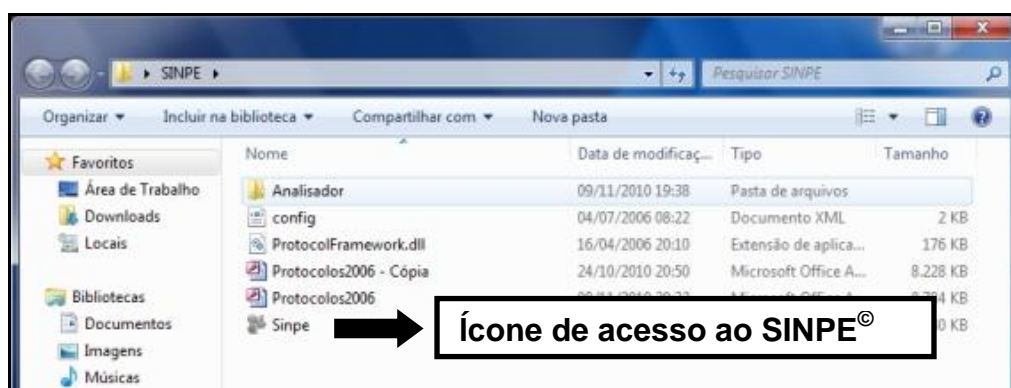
SINPE ▸

Pesquisar SINPE

Organizar ▾ Incluir na biblioteca ▾ Compartilhar com ▾ Nova pasta

Favoritos
Área de Trabalho
Downloads
Locais

Bibliotecas
Documentos
Imagens
Músicas

| Nome | Data de modificaç... | Tipo | Tamanho |
|---|---|---|---|
| Analisador | 09/11/2010 19:38 | Pasta de arquivos | |
| config | 04/07/2006 08:22 | Documento XML | 2 KB |
| ProtocolFramework.dll | 16/04/2006 20:10 | Extensão de aplica... | 176 KB |
| Protocolos2006 - Cópia | 24/10/2010 20:50 | Microsoft Office A... | 8.228 KB |
| Protocolos2006 | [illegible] | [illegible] | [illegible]4 KB |
| Sinpe | | | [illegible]0 KB |

Ícone de acesso ao SINPE©